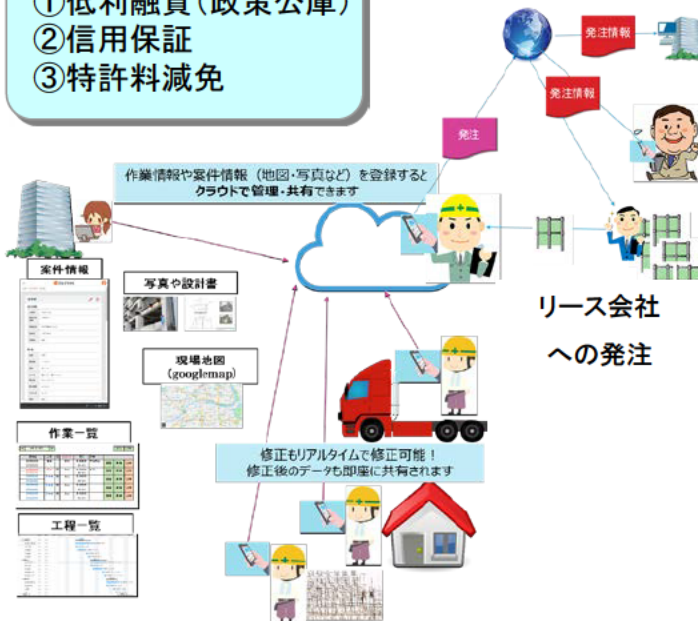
①低利融資（政策公庫）
②信用保証
③特許料減免

発注情報

発注情報

発注

作業情報や案件情報（地図・写真など）を登録すると
クラウドで管理・共有できます

案件情報

写真や設計書

現場地図
（googlemap）

リース会社
への発注

作業一覧

修正もリアルタイムで修正可能！
修正後のデータも即座に共有されます

工程一覧